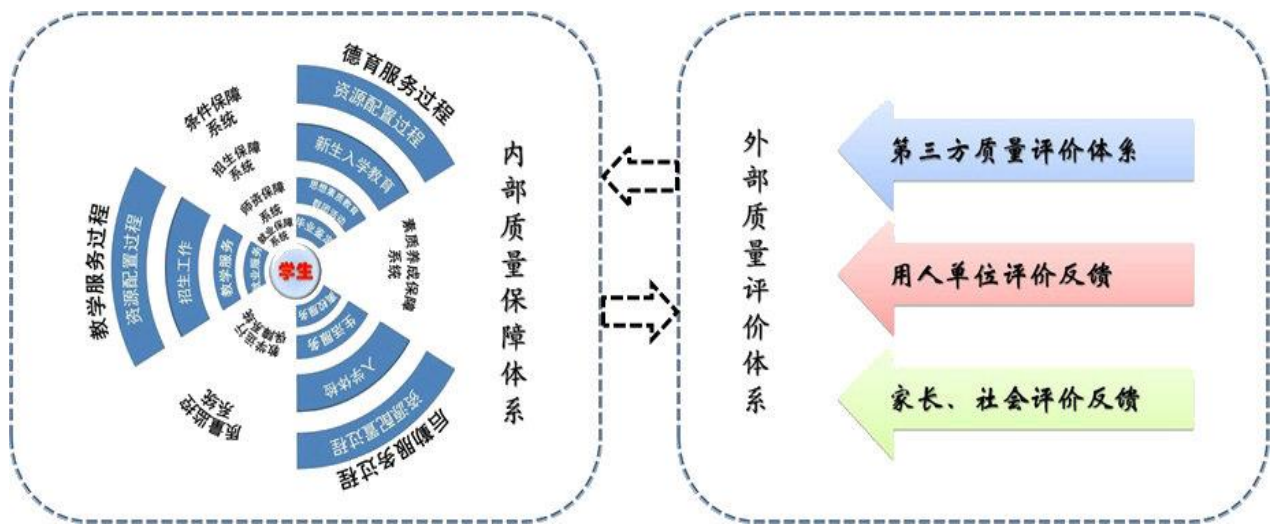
德育服务过程
资源配置过程
新生入学教育
思想素质教育
德育活动
毕业教育
条件保障系统
招生保障系统
师资保障系统
就业保障系统
素质养成保障系统
教学服务过程
资源配置过程
招生工作
教学服务
就业服务
学生
教学运行保障系统
质量监控系统
后勤服务过程
资源配置过程
入学接待
生活服务
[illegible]
内部质量保障体系
外部质量评价体系
第三方质量评价体系
用人单位评价反馈
家长、社会评价反馈